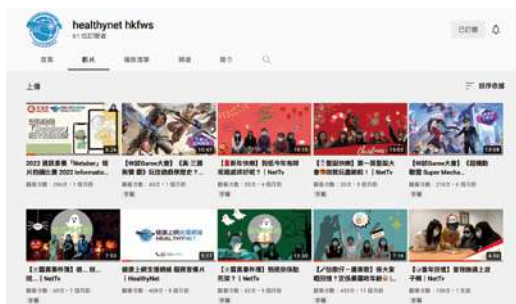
healthynet hkfws
61 位訂閱者

已訂閱

首頁 影片 播放清單 頻道 簡介

上傳

排序依據

2022 認識港 「Netaboy」 明天的國比賽 2022 Informatio...

【#遊Game大會】《真·三國無雙 8》玩法的教學歷史？...

【】新年快樂】到底今年有辦法過成好好呢？| NetTv

【】聖誕快樂】第一話聖誕大會...| NetTv

【#遊Game大會】《超機動聯盟 Super Mecha...

【】萬聖事件簿】 健... | NetTv

健康上網支援網絡 服務宣傳片 | HealthyNet

【】萬聖事件簿】到底你係點死呢？| NetTv

【】仙境仔一週事情】... | NetTv

【】畫年回眸】...| NetTv